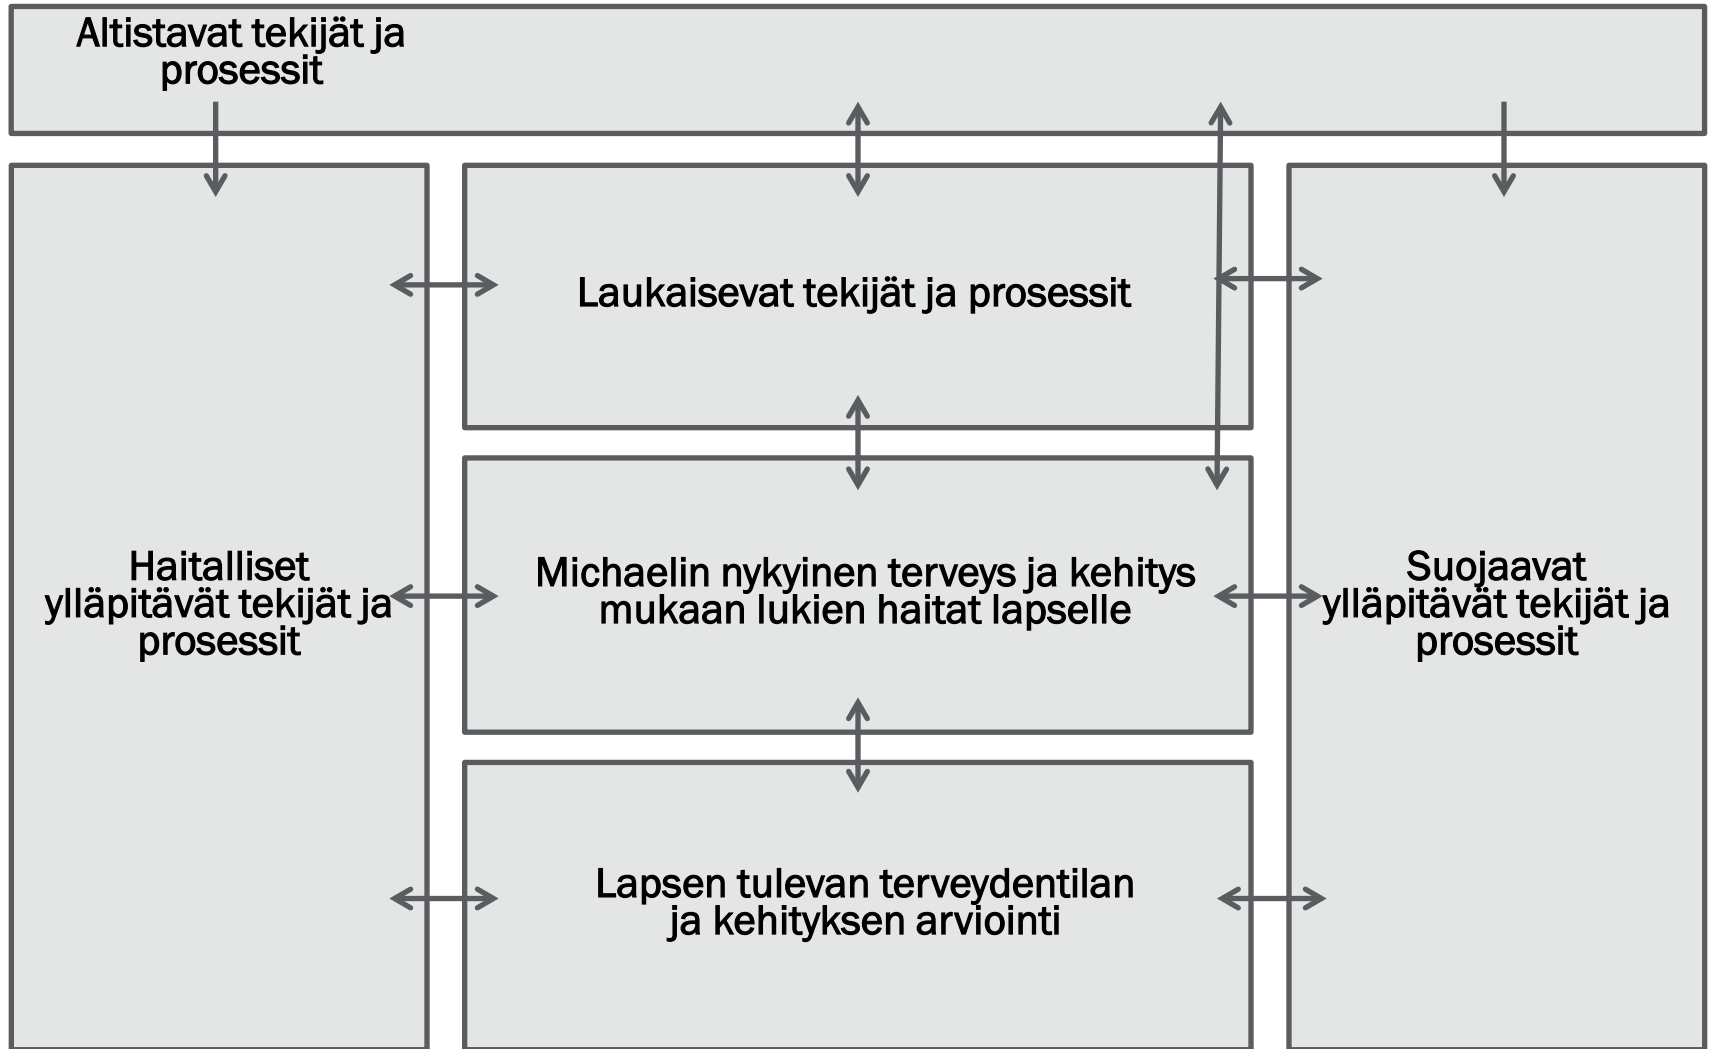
Altistavat tekijät ja prosessit

Laukaisevat tekijät ja prosessit

Haitalliset ylläpitävät tekijät ja prosessit

Michaelin nykyinen terveys ja kehitys mukaan lukien haitat lapselle

Suojaavat ylläpitävät tekijät ja prosessit

Lapsen tulevan terveydentilan ja kehityksen arviointi